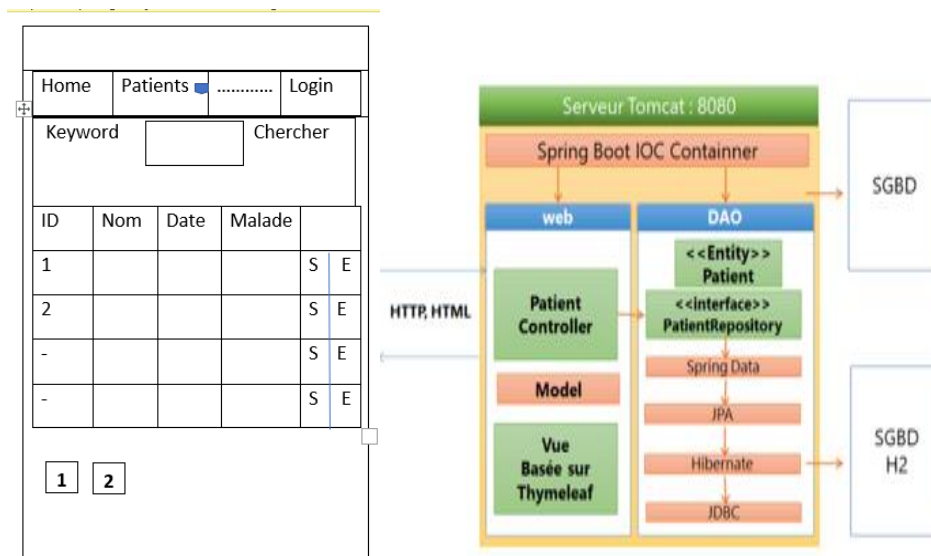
| Home | Patients | ............ | Login |
|---|---|---|---|

Keyword Chercher

| ID | Nom | Date | Malade | |
|---|---|---|---|---|
| 1 | | | | S E |
| 2 | | | | S E |
| - | | | | S E |
| - | | | | S E |

1 2

Serveur Tomcat : 8080

Spring Boot IOC Containner

web

DAO

<<Entity>> Patient

Patient Controller

<<interface>> PatientRepository

Spring Data

Model

JPA

Vue Basée sur Thymeleaf

Hibernate

JDBC

HTTP, HTML

SGBD

SGBD H2